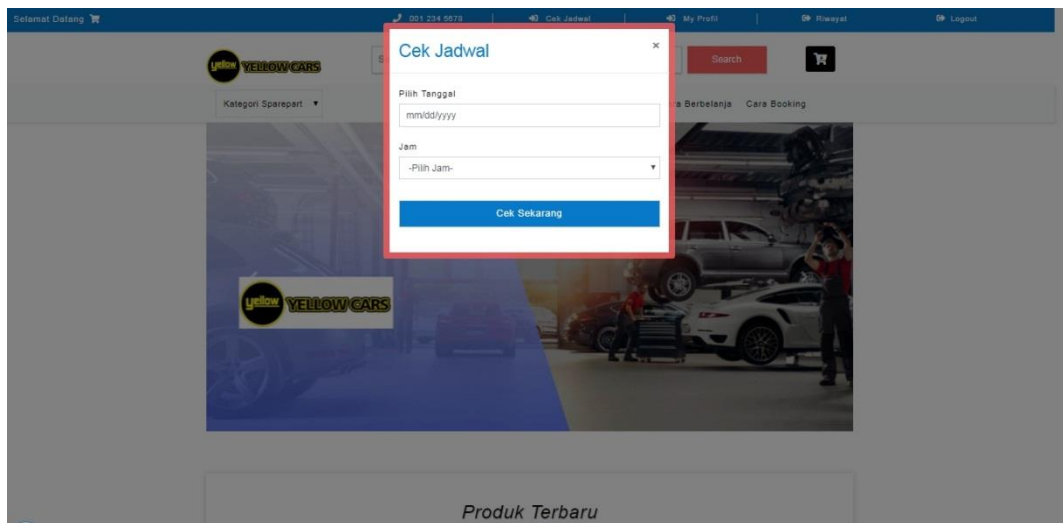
Selamat Datang

001 234 5678 | Cek Jadwal | My Profil | Riwayat | Logout

yellow YELLOW CARS

Search

Kategori Sparepart ▼

a Berbelanja Cara Booking

Cek Jadwal ×

Pilih Tanggal

mm/dd/yyyy

Jam

-Pilih Jam-

Cek Sekarang

yellow YELLOW CARS

Produk Terbaru